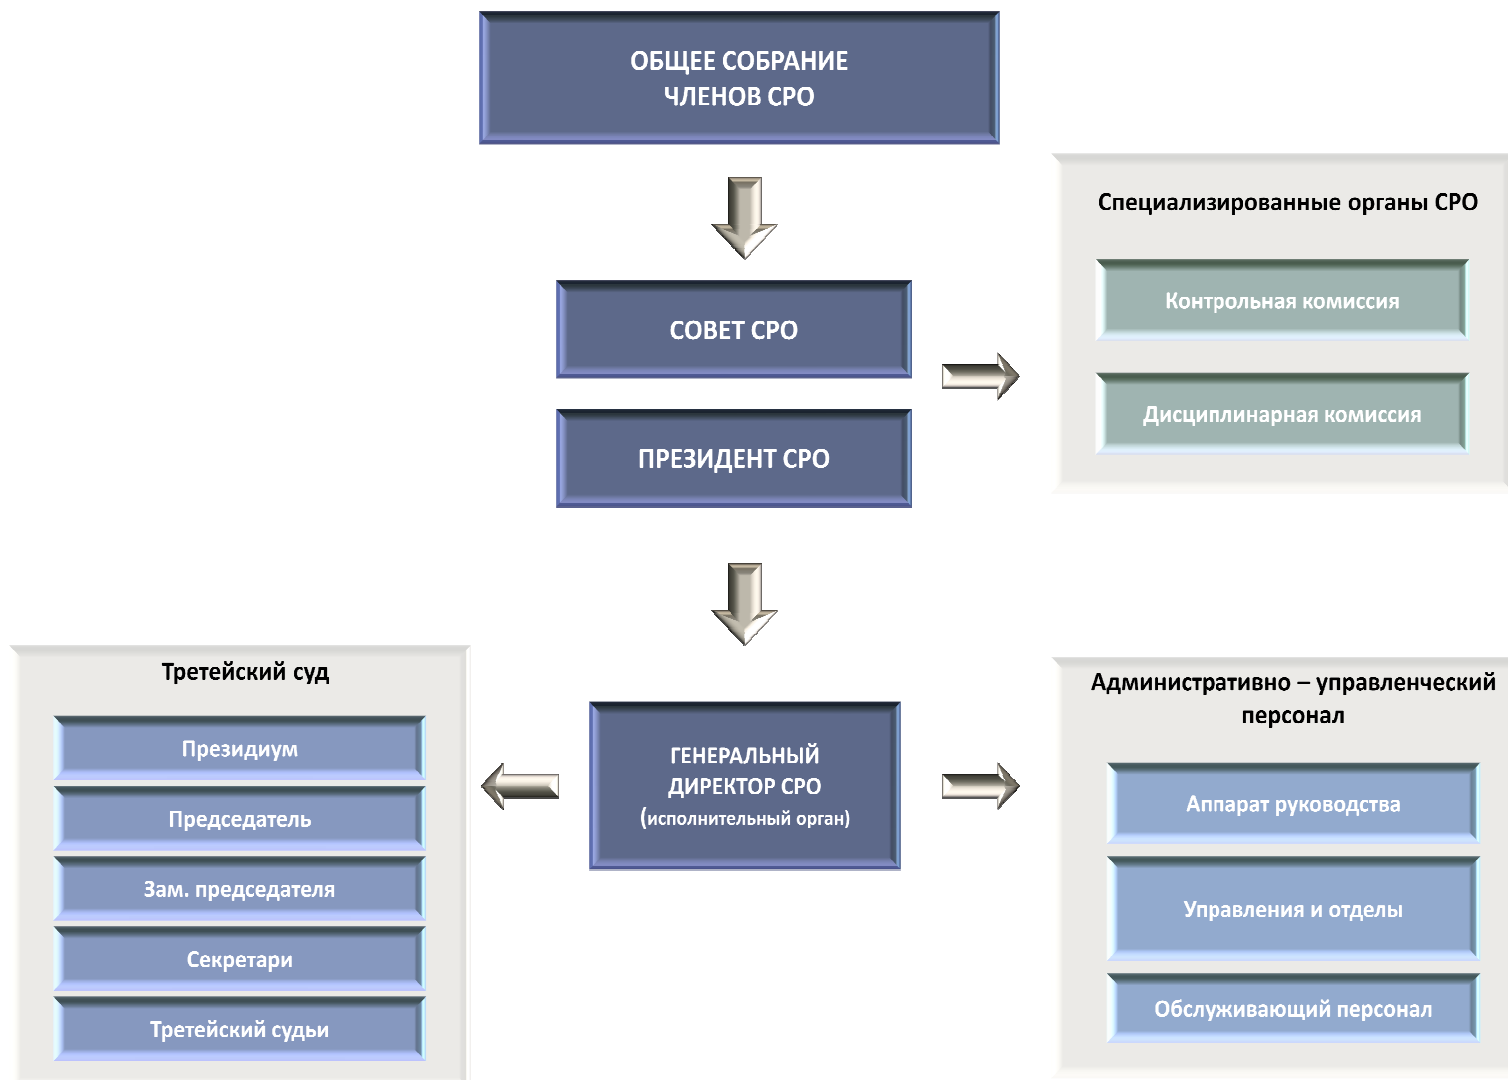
ОБЩЕЕ СОБРАНИЕ ЧЛЕНОВ СРО

СОВЕТ СРО

ПРЕЗИДЕНТ СРО

Специализированные органы СРО

Контрольная комиссия

Дисциплинарная комиссия

Третейский суд

Президиум

Председатель

Зам. председателя

Секретари

Третейский судьи

ГЕНЕРАЛЬНЫЙ ДИРЕКТОР СРО (исполнительный орган)

Административно – управленческий персонал

Аппарат руководства

Управления и отделы

Обслуживающий персонал